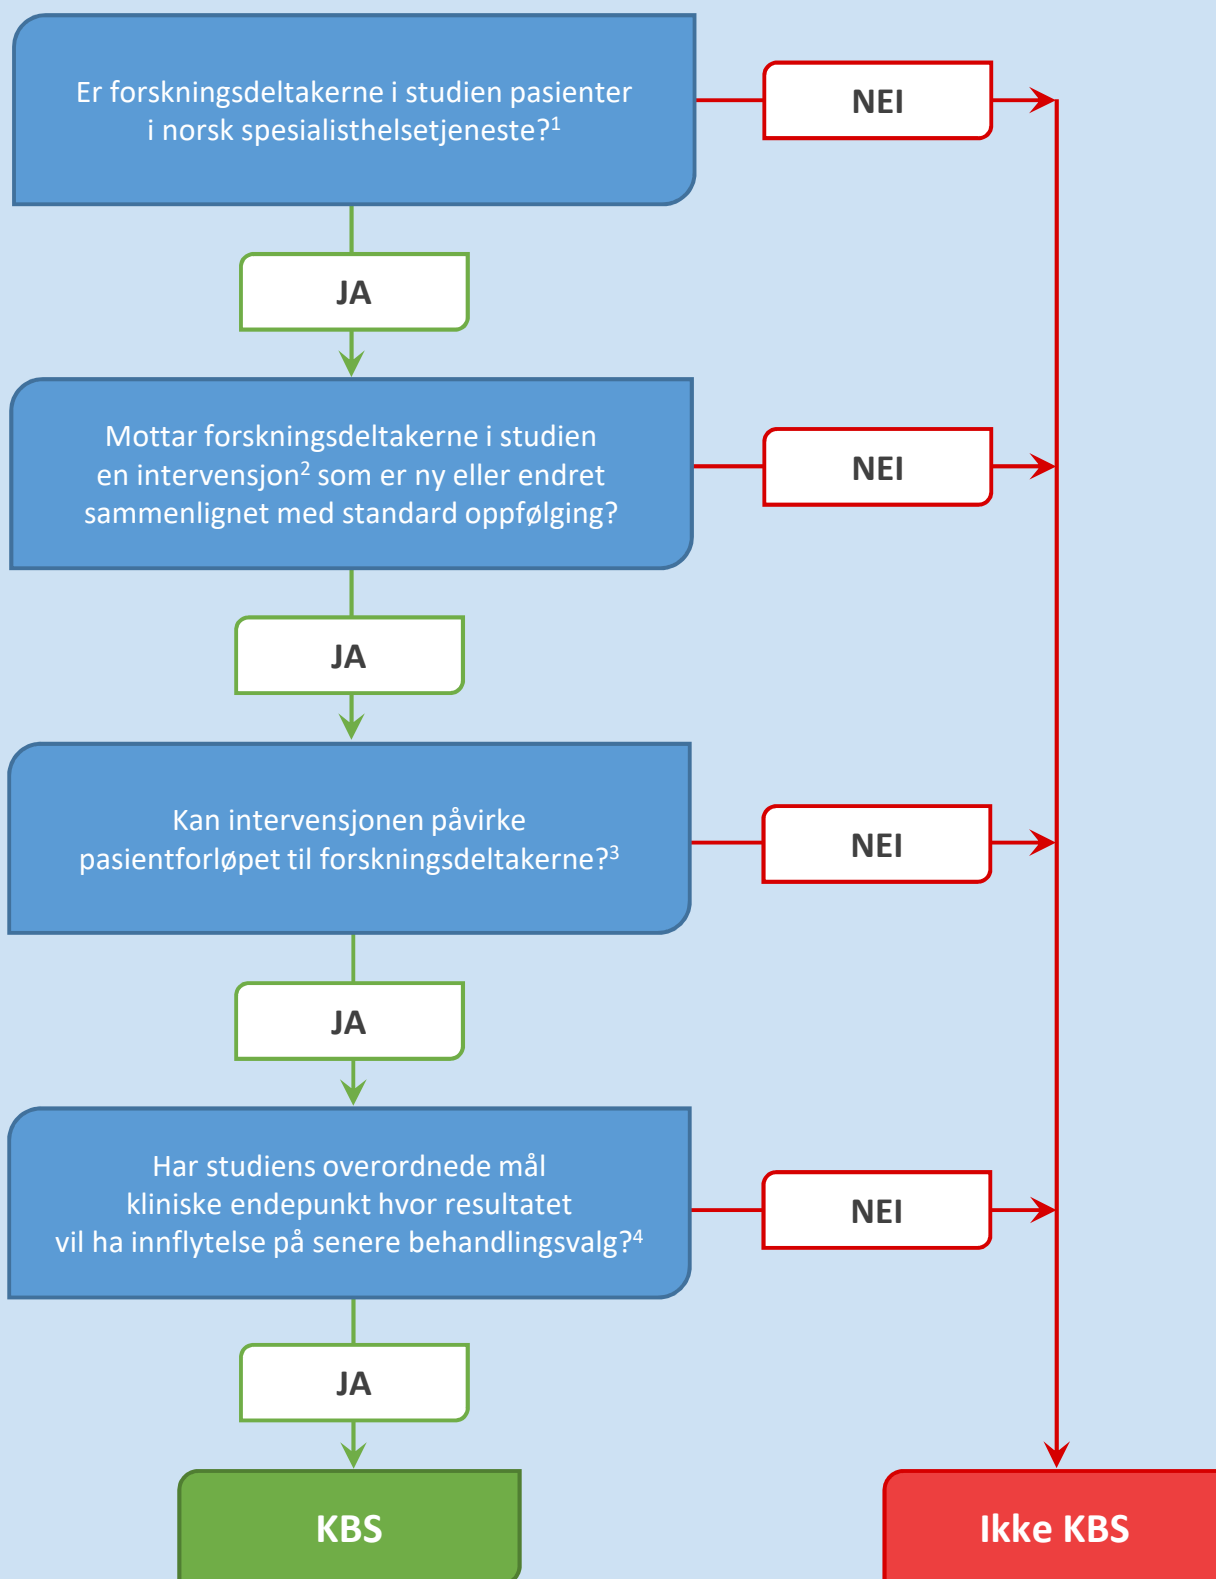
Er forskningsdeltakerne i studien pasienter i norsk spesialisthelsetjeneste?$^{1}$

NEI

JA

Mottar forskningsdeltakerne i studien en intervensjon$^{2}$ som er ny eller endret sammenlignet med standard oppfølging?

NEI

JA

Kan intervensjonen påvirke pasientforløpet til forskningsdeltakerne?$^{3}$

NEI

JA

Har studiens overordnede mål kliniske endepunkt hvor resultatet vil ha innflytelse på senere behandlingsvalg?$^{4}$

NEI

JA

KBS

Ikke KBS